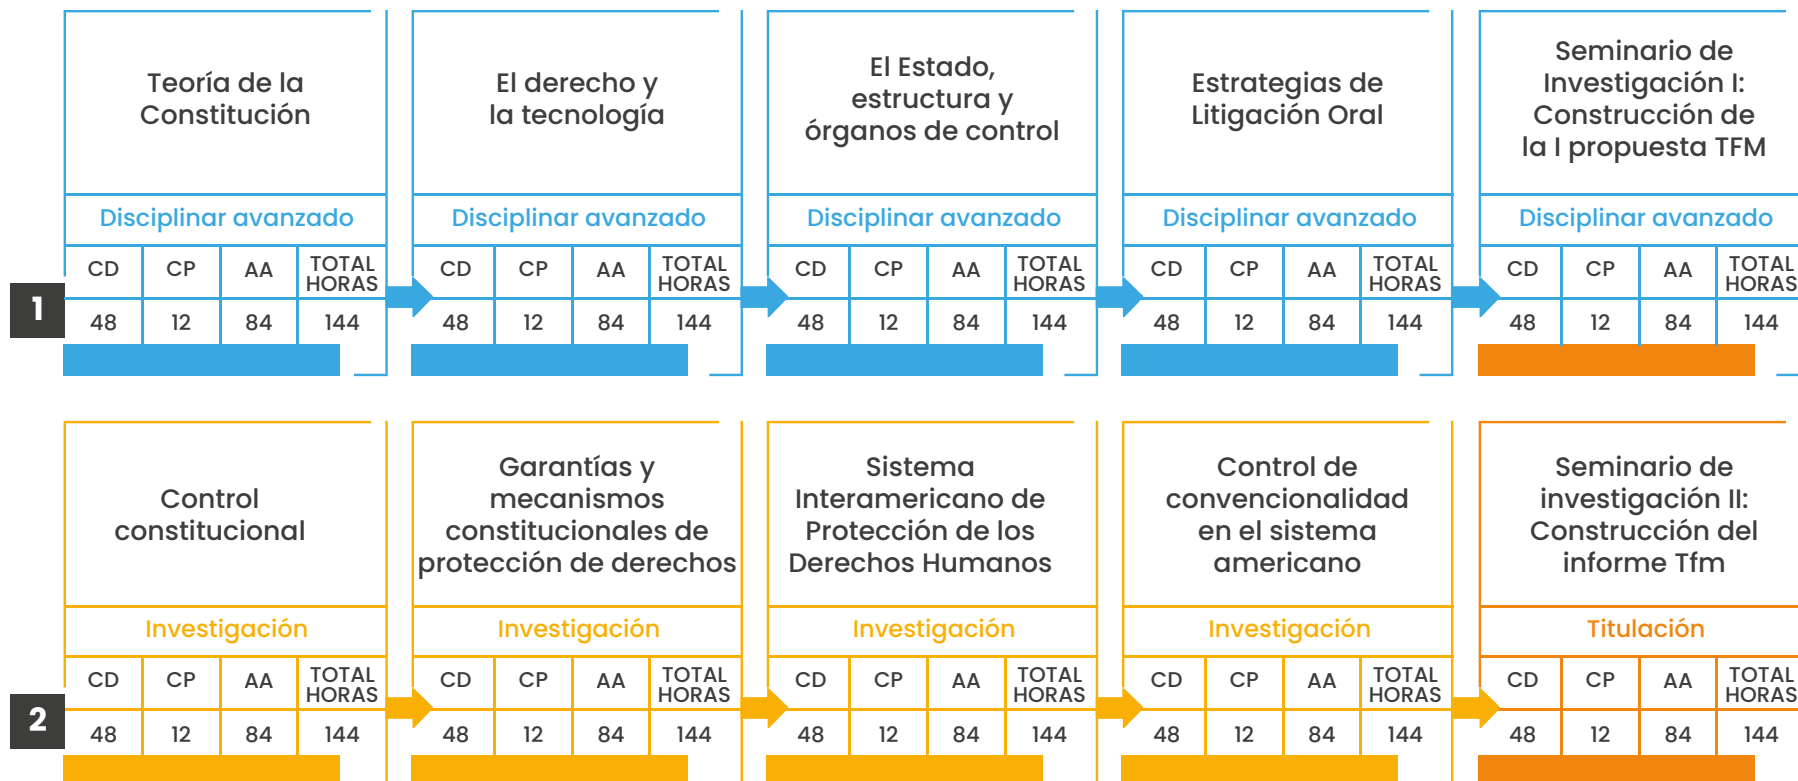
1

Teoría de la Constitución

Disciplinar avanzado

| CD | CP | AA | TOTAL HORAS |
|---|---|---|---|
| 48 | 12 | 84 | 144 |

El derecho y la tecnología

Disciplinar avanzado

| CD | CP | AA | TOTAL HORAS |
|---|---|---|---|
| 48 | 12 | 84 | 144 |

El Estado, estructura y órganos de control

Disciplinar avanzado

| CD | CP | AA | TOTAL HORAS |
|---|---|---|---|
| 48 | 12 | 84 | 144 |

Estrategias de Litigación Oral

Disciplinar avanzado

| CD | CP | AA | TOTAL HORAS |
|---|---|---|---|
| 48 | 12 | 84 | 144 |

Seminario de Investigación I: Construcción de la I propuesta TFM

Disciplinar avanzado

| CD | CP | AA | TOTAL HORAS |
|---|---|---|---|
| 48 | 12 | 84 | 144 |

2

Control constitucional

Investigación

| CD | CP | AA | TOTAL HORAS |
|---|---|---|---|
| 48 | 12 | 84 | 144 |

Garantías y mecanismos constitucionales de protección de derechos

Investigación

| CD | CP | AA | TOTAL HORAS |
|---|---|---|---|
| 48 | 12 | 84 | 144 |

Sistema Interamericano de Protección de los Derechos Humanos

Investigación

| CD | CP | AA | TOTAL HORAS |
|---|---|---|---|
| 48 | 12 | 84 | 144 |

Control de convencionalidad en el sistema americano

Investigación

| CD | CP | AA | TOTAL HORAS |
|---|---|---|---|
| 48 | 12 | 84 | 144 |

Seminario de investigación II: Construcción del informe Tfm

Titulación

| CD | CP | AA | TOTAL HORAS |
|---|---|---|---|
| 48 | 12 | 84 | 144 |